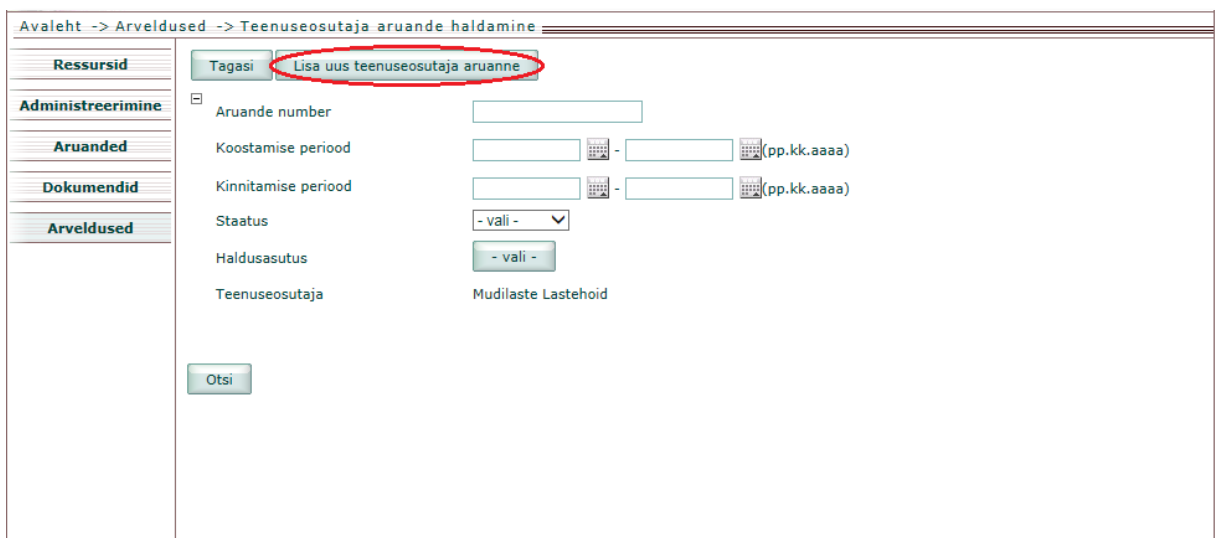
Avaleht -> Arveldused -> Teenuseosutaja aruande haldamine

Ressursid

Administreerimine

Aruanded

Dokumendid

Arveldused

Tagasi

Lisa uus teenuseosutaja aruanne

⊟

Aruande number

Koostamise periood - (pp.kk.aaaa)

Kinnitamise periood - (pp.kk.aaaa)

Staatus - vali -

Haldusasutus - vali -

Teenuseosutaja Mudilaste Lastehoid

Otsi